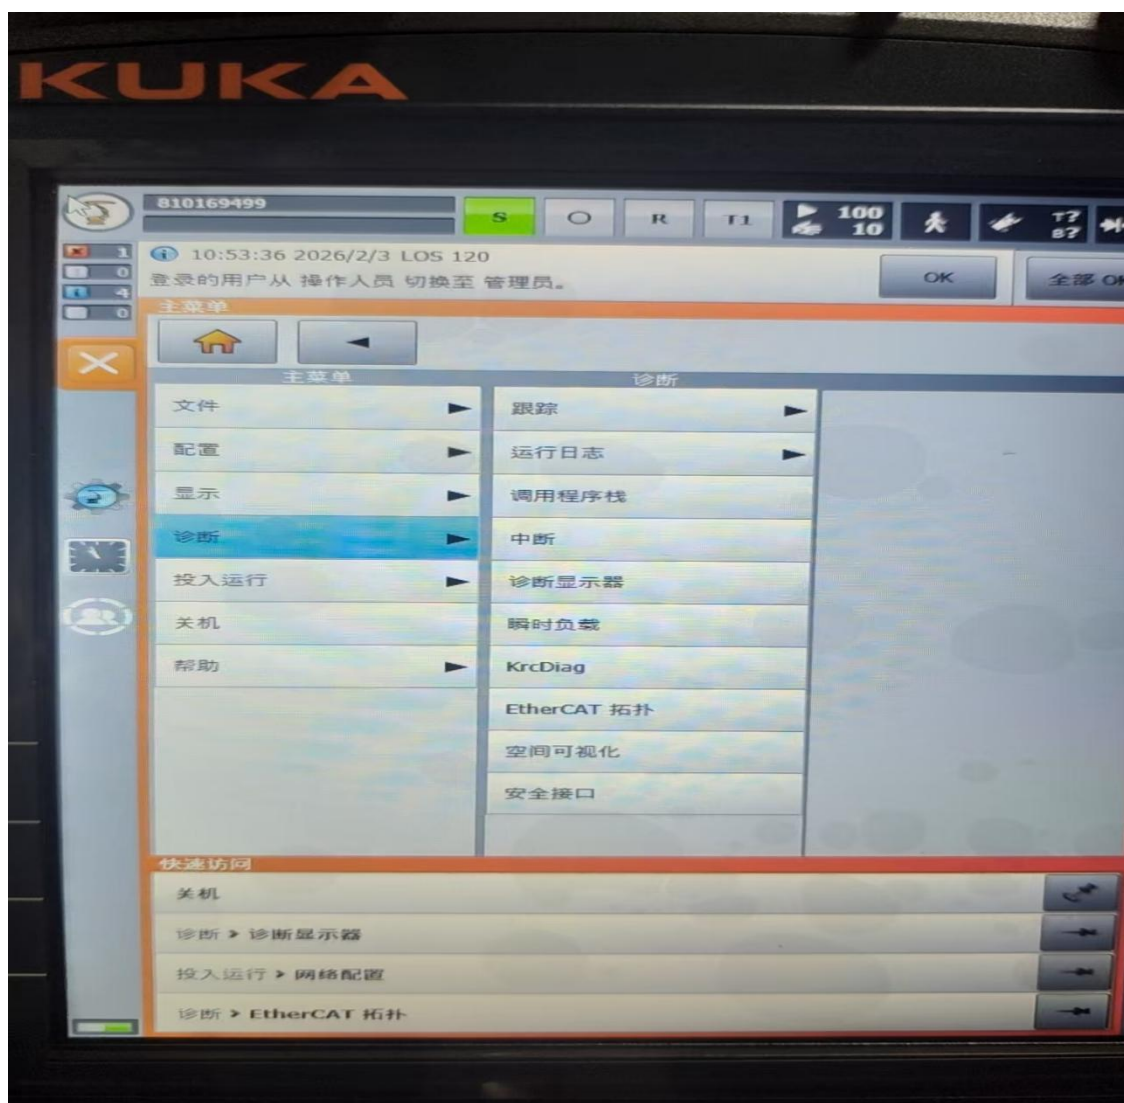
KUKA

810169499

S
O
R
T1
100
10
T?
B?

1
0
4
0

10:53:36 2026/2/3 LOS 120
登录的用户从 操作人员 切换至 管理员。

OK
全部 O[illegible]

主菜单

主菜单
文件
配置
显示
诊断
投入运行
关机
帮助

诊断
跟踪
运行日志
调用程序栈
中断
诊断显示器
瞬时负载
KrcDiag
EtherCAT 拓扑
空间可视化
安全接口

快速访问
关机
诊断 > 诊断显示器
投入运行 > 网络配置
诊断 > EtherCAT 拓扑